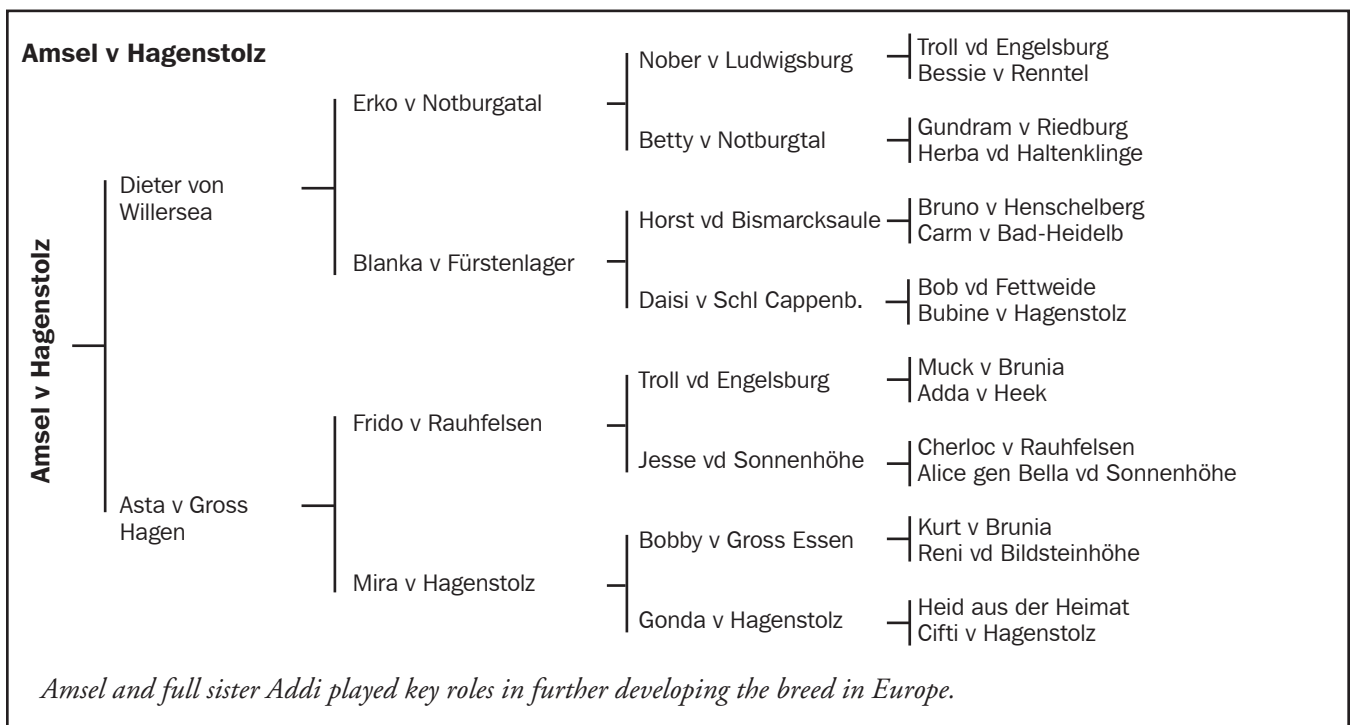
Amsel v Hagenstolz

Amsel v Hagenstolz

Dieter von Willersea

Erko v Notburgatal

Nober v Ludwigsburg

Troll vd Engelsburg
Bessie v Renntel

Betty v Notburgtal

Gundram v Riedburg
Herba vd Haltenklinge

Blanka v Fürstenlager

Horst vd Bismarcksaule

Bruno v Henschelberg
Carm v Bad-Heidelb

Daisi v Schl Cappenb.

Bob vd Fettweide
Bubine v Hagenstolz

Asta v Gross Hagen

Frido v Rauhfelsen

Troll vd Engelsburg

Muck v Brunia
Adda v Heek

Jesse vd Sonnenhöhe

Cherloc v Rauhfelsen
Alice gen Bella vd Sonnenhöhe

Mira v Hagenstolz

Bobby v Gross Essen

Kurt v Brunia
Reni vd Bildsteinhöhe

Gonda v Hagenstolz

Heid aus der Heimat
Cifti v Hagenstolz

Amsel and full sister Addi played key roles in further developing the breed in Europe.